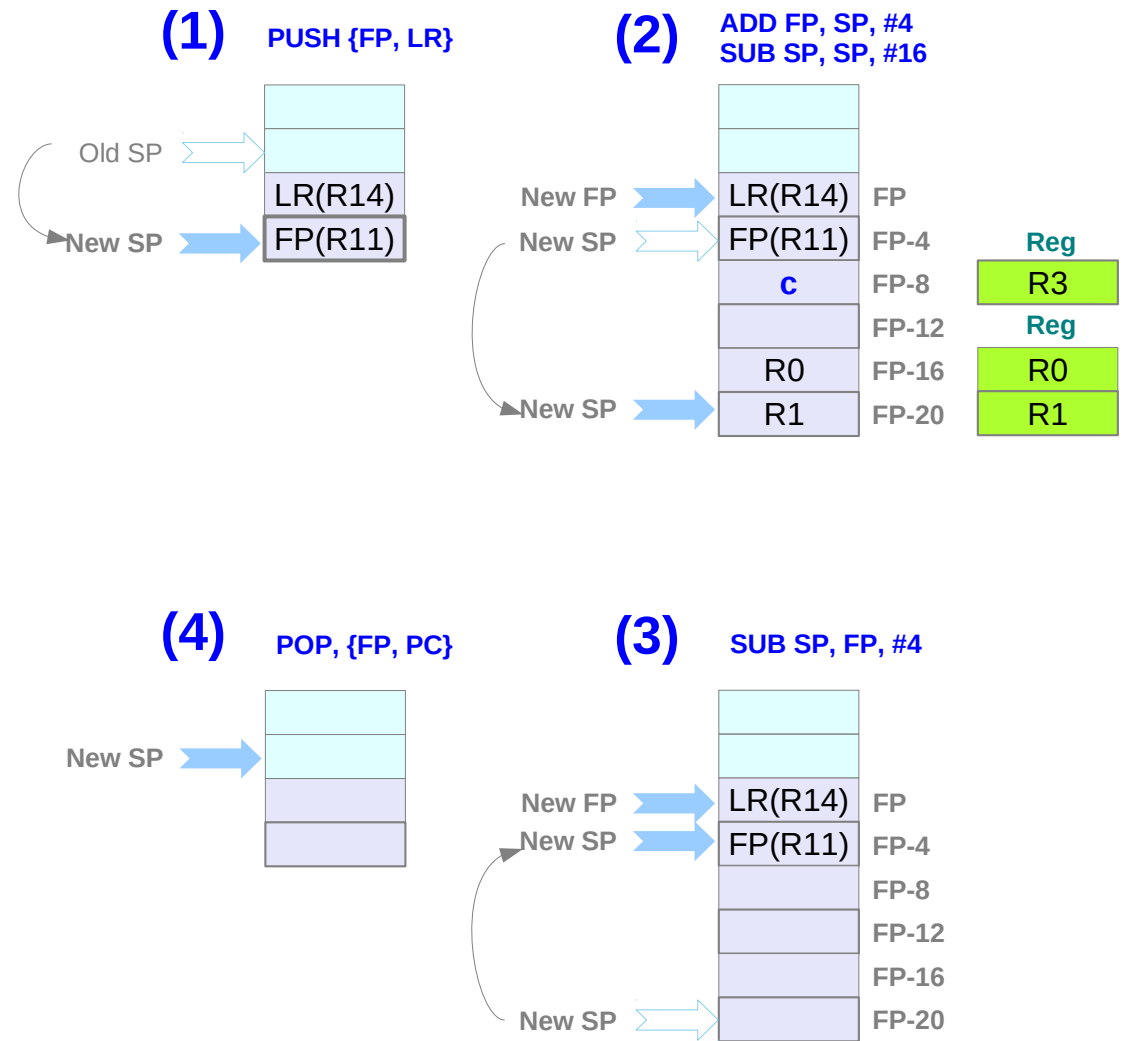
(1) PUSH {FP, LR}

Old SP
New SP
LR(R14)
FP(R11)

(2) ADD FP, SP, #4
SUB SP, SP, #16

New FP
New SP
New SP
LR(R14) FP
FP(R11) FP-4
c FP-8
FP-12
R0 FP-16
R1 FP-20

Reg
R3
Reg
R0
R1

(4) POP, {FP, PC}

New SP

(3) SUB SP, FP, #4

New FP
New SP
New SP
LR(R14) FP
FP(R11) FP-4
FP-8
FP-12
FP-16
FP-20